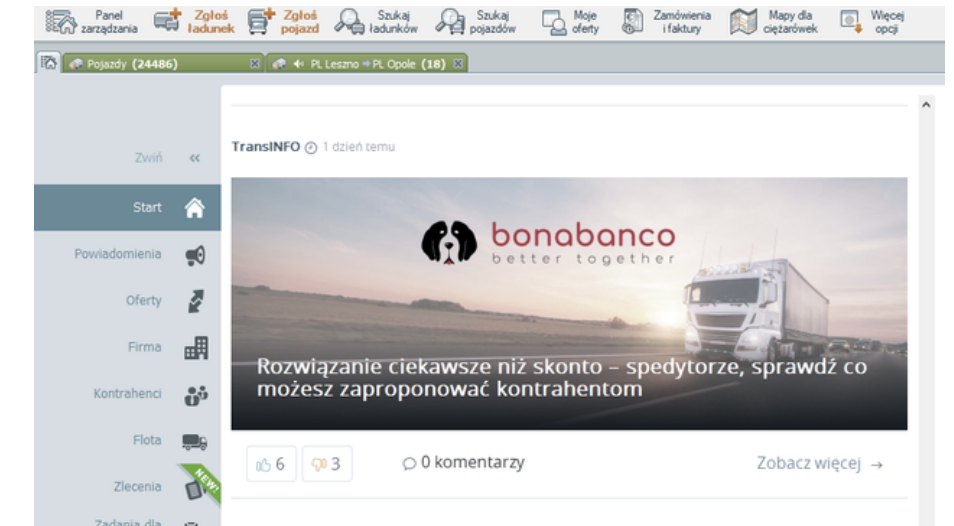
Panel zarządzania Zgłoś ładunek Zgłoś pojazd Szukaj ładunków Szukaj pojazdów Moje oferty Zamówienia i faktury Mapy dla ciężarówek Więcej opcji

Pojazdy (24486) PL Leszno → PL Opole (18)

Zwiń «

Start

Powiadomienia

Oferty

Firma

Kontrahenci

Flota

Zlecenia NEW!

Zadania dla

TransINFO 1 dzień temu

bonabanco better together

Rozwiązanie ciekawsze niż skonto – spedytorze, sprawdź co możesz zaproponować kontrahentom

6 3 0 komentarzy Zobacz więcej →